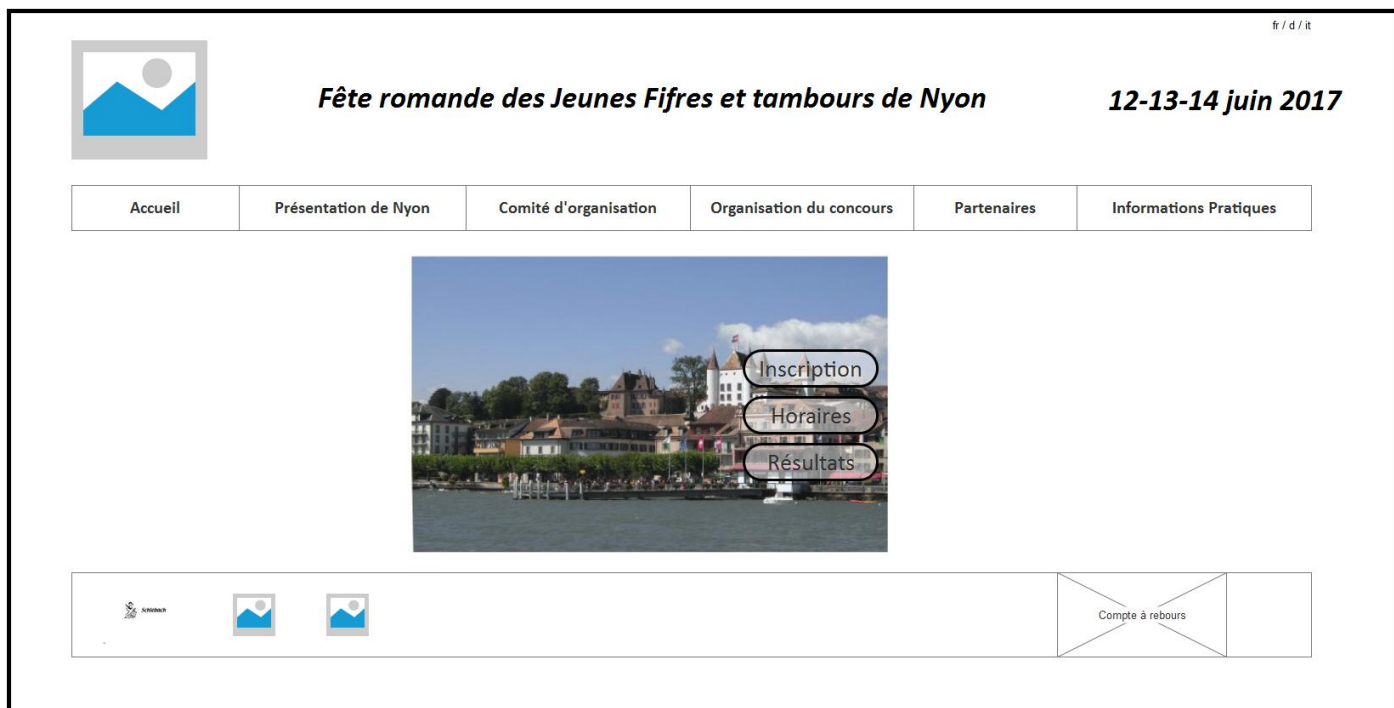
fr / d / it

Fête romande des Jeunes Fifres et tambours de Nyon

12-13-14 juin 2017

Accueil | Présentation de Nyon | Comité d'organisation | Organisation du concours | Partenaires | Informations Pratiques

Inscription

Horaires

Résultats

Schönbach

Compte à rebours